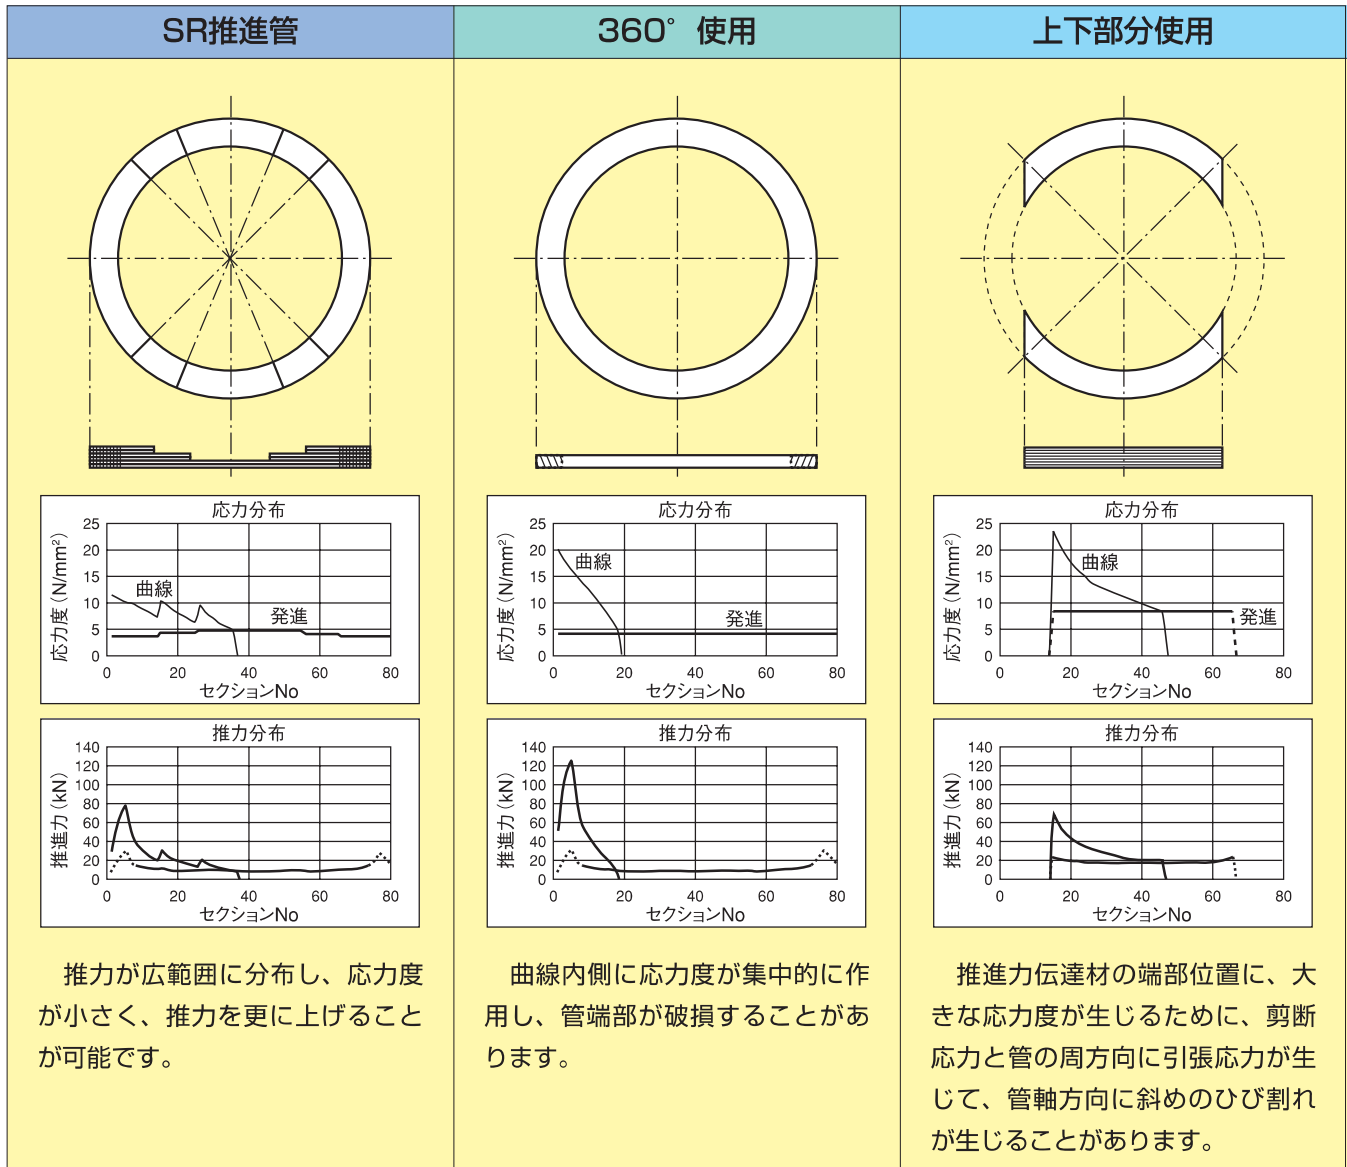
SR推進管

応力分布

25 20 15 10 5 0

応力度（N/mm²）

曲線

発進

0 20 40 60 80

セクションNo

推力分布

140 120 100 80 60 40 20 0

推進力（kN）

0 20 40 60 80

セクションNo

推力が広範囲に分布し、応力度が小さく、推力を更に上げることが可能です。

360° 使用

応力分布

25 20 15 10 5 0

応力度（N/mm²）

曲線

発進

0 20 40 60 80

セクションNo

推力分布

140 120 100 80 60 40 20 0

推進力（kN）

0 20 40 60 80

セクションNo

曲線内側に応力度が集中的に作用し、管端部が破損することがあります。

上下部分使用

応力分布

25 20 15 10 5 0

応力度（N/mm²）

曲線

発進

0 20 40 60 80

セクションNo

推力分布

140 120 100 80 60 40 20 0

推進力（kN）

0 20 40 60 80

セクションNo

推進力伝達材の端部位置に、大きな応力度が生じるために、剪断応力と管の周方向に引張応力が生じて、管軸方向に斜めのひび割れが生じることがあります。